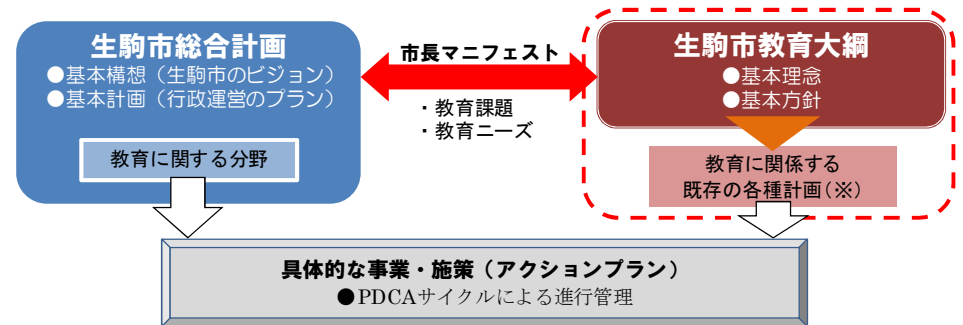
生駒市総合計画
●基本構想（生駒市のビジョン）
●基本計画（行政運営のプラン）

教育に関する分野

市長マニフェスト

・教育課題
・教育ニーズ

生駒市教育大綱
●基本理念
●基本方針

教育に関係する
既存の各種計画（※）

具体的な事業・施策（アクションプラン）
●PDCAサイクルによる進行管理